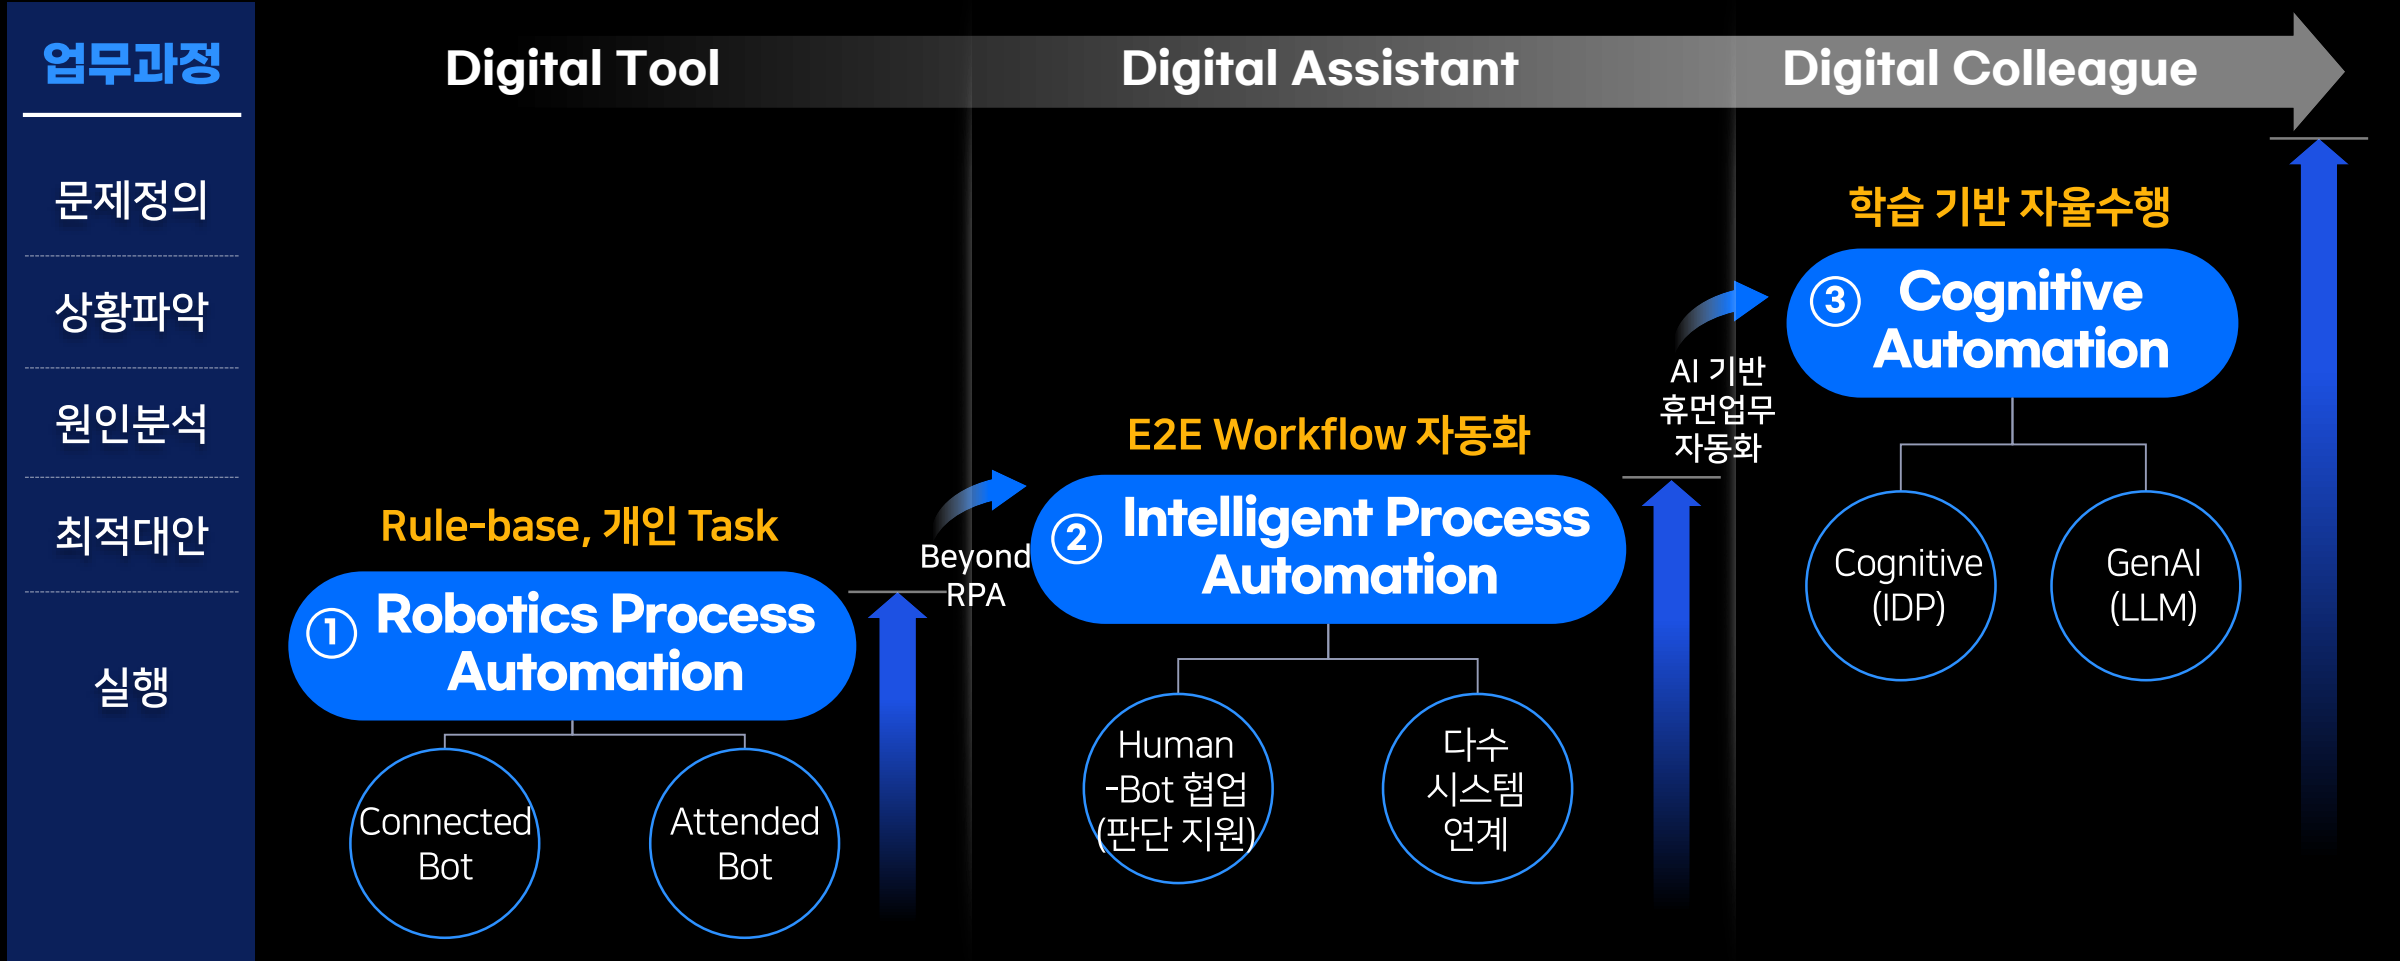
업무과정

문제정의

상황파악

원인분석

최적대안

실행

Digital Tool

Digital Assistant

Digital Colleague

Rule-base, 개인 Task

① Robotics Process Automation

Connected Bot

Attended Bot

Beyond RPA

E2E Workflow 자동화

② Intelligent Process Automation

Human -Bot 협업 (판단 지원)

다수 시스템 연계

AI 기반 휴먼업무 자동화

학습 기반 자율수행

③ Cognitive Automation

Cognitive (IDP)

GenAI (LLM)